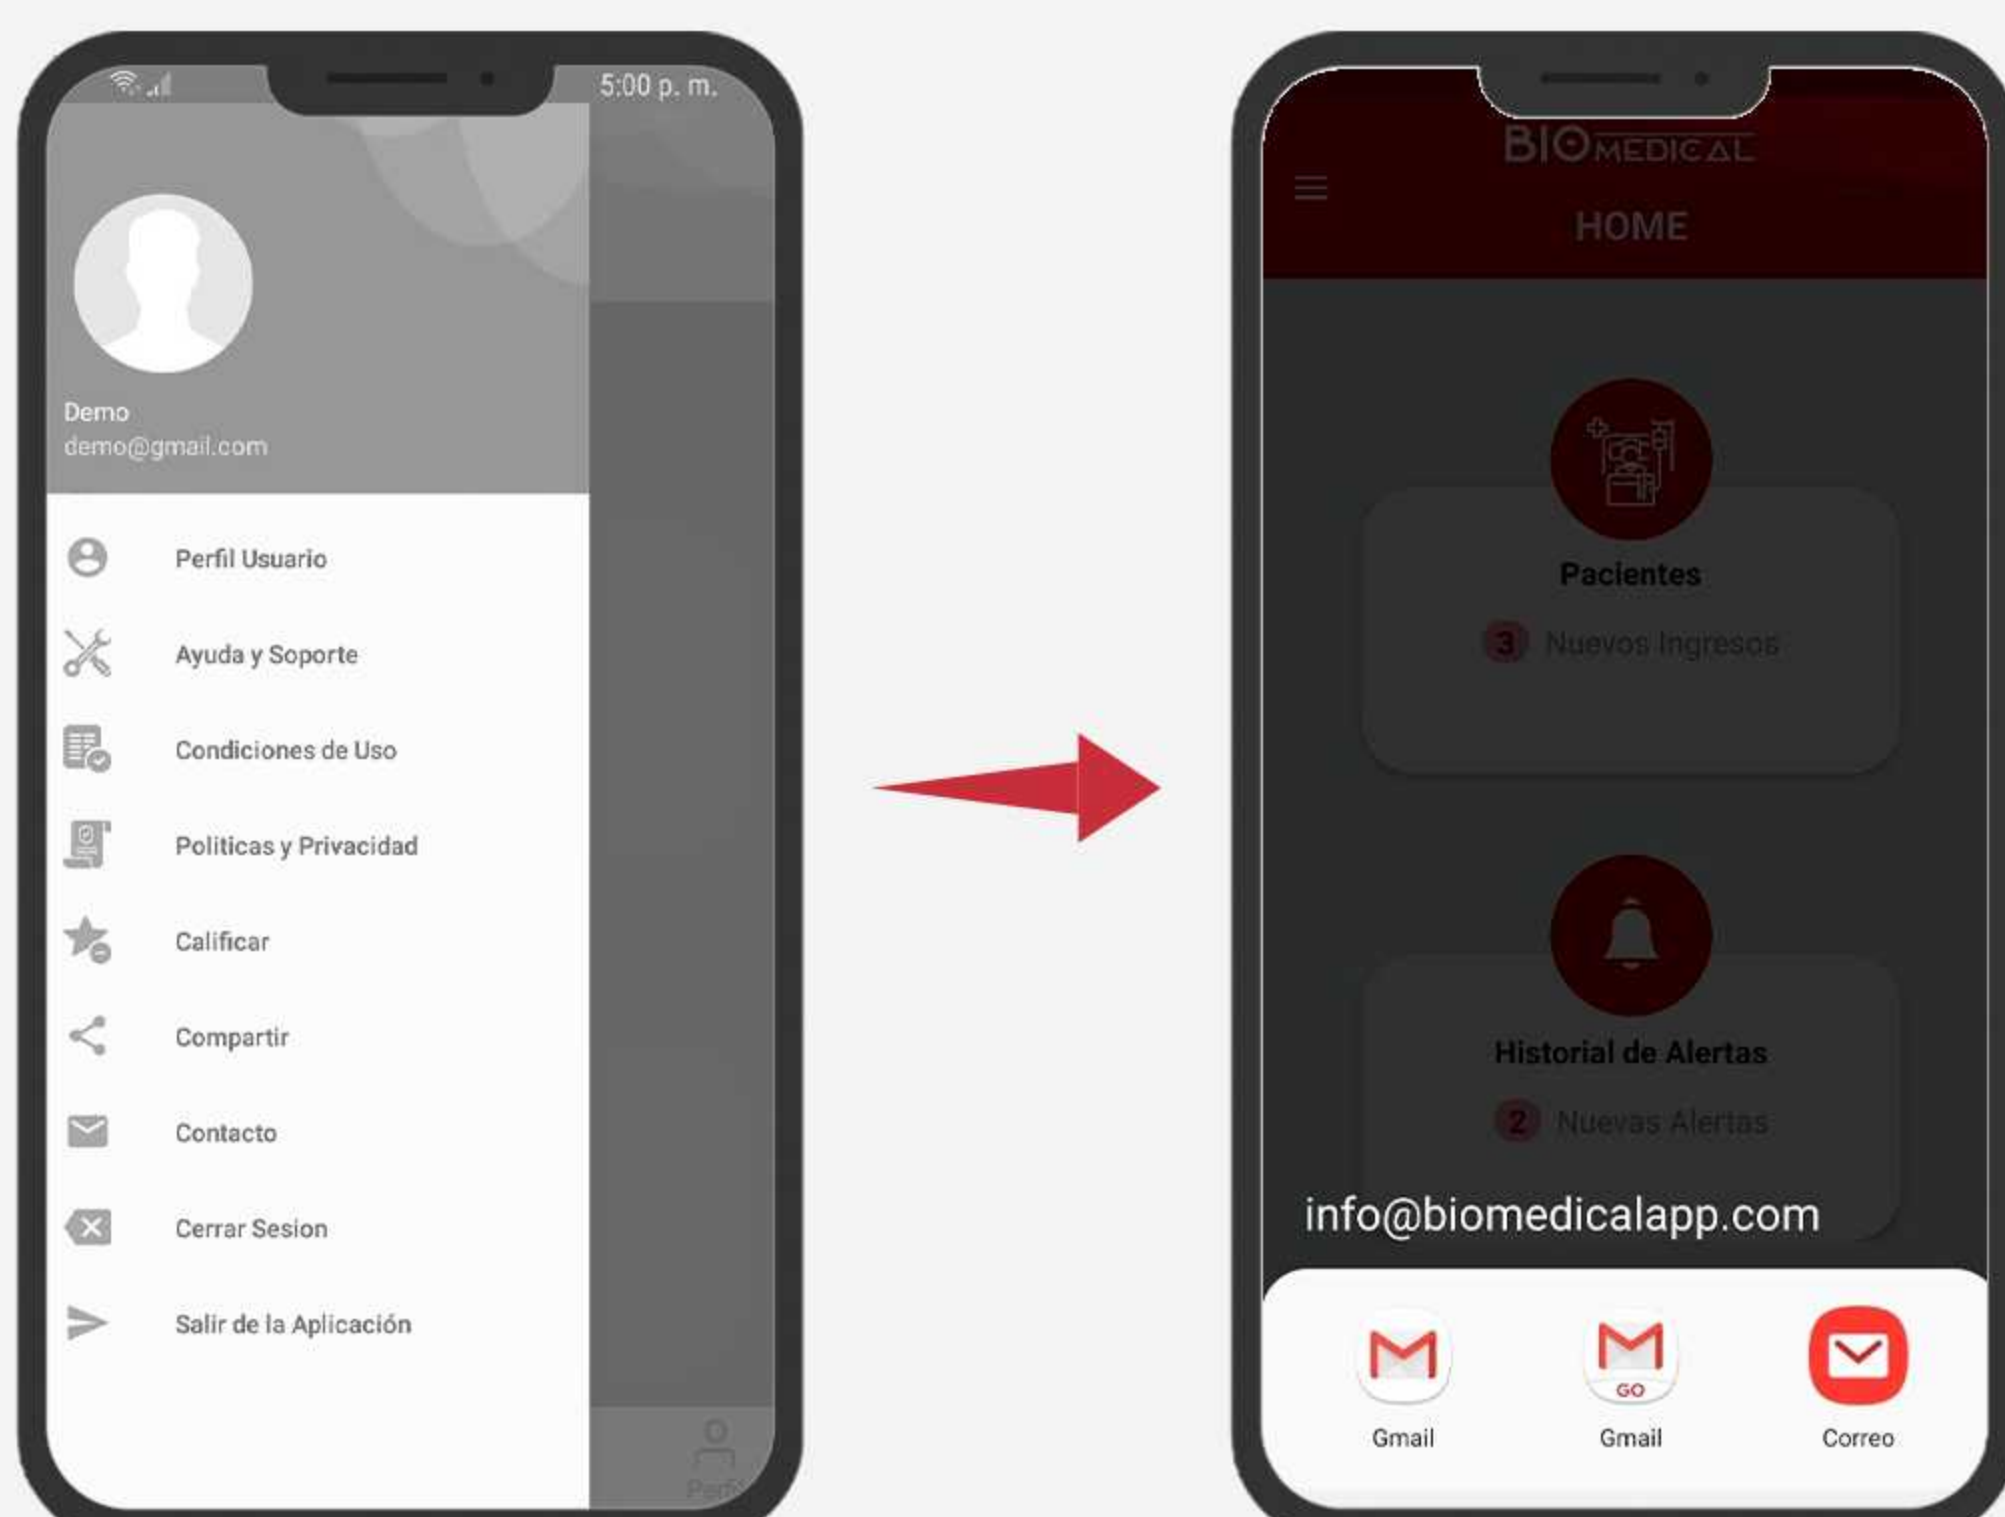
5:00 p. m.

Demo
demo@gmail.com

Perfil Usuario

Ayuda y Soporte

Condiciones de Uso

Politicas y Privacidad

Calificar

Compartir

Contacto

Cerrar Sesion

Salir de la Aplicación

Perfil

BIO MEDICAL

HOME

Pacientes

3 Nuevos Ingresos

Historial de Alertas

2 Nuevas Alertas

info@biomedicalapp.com

Gmail

GO

Gmail

Correo